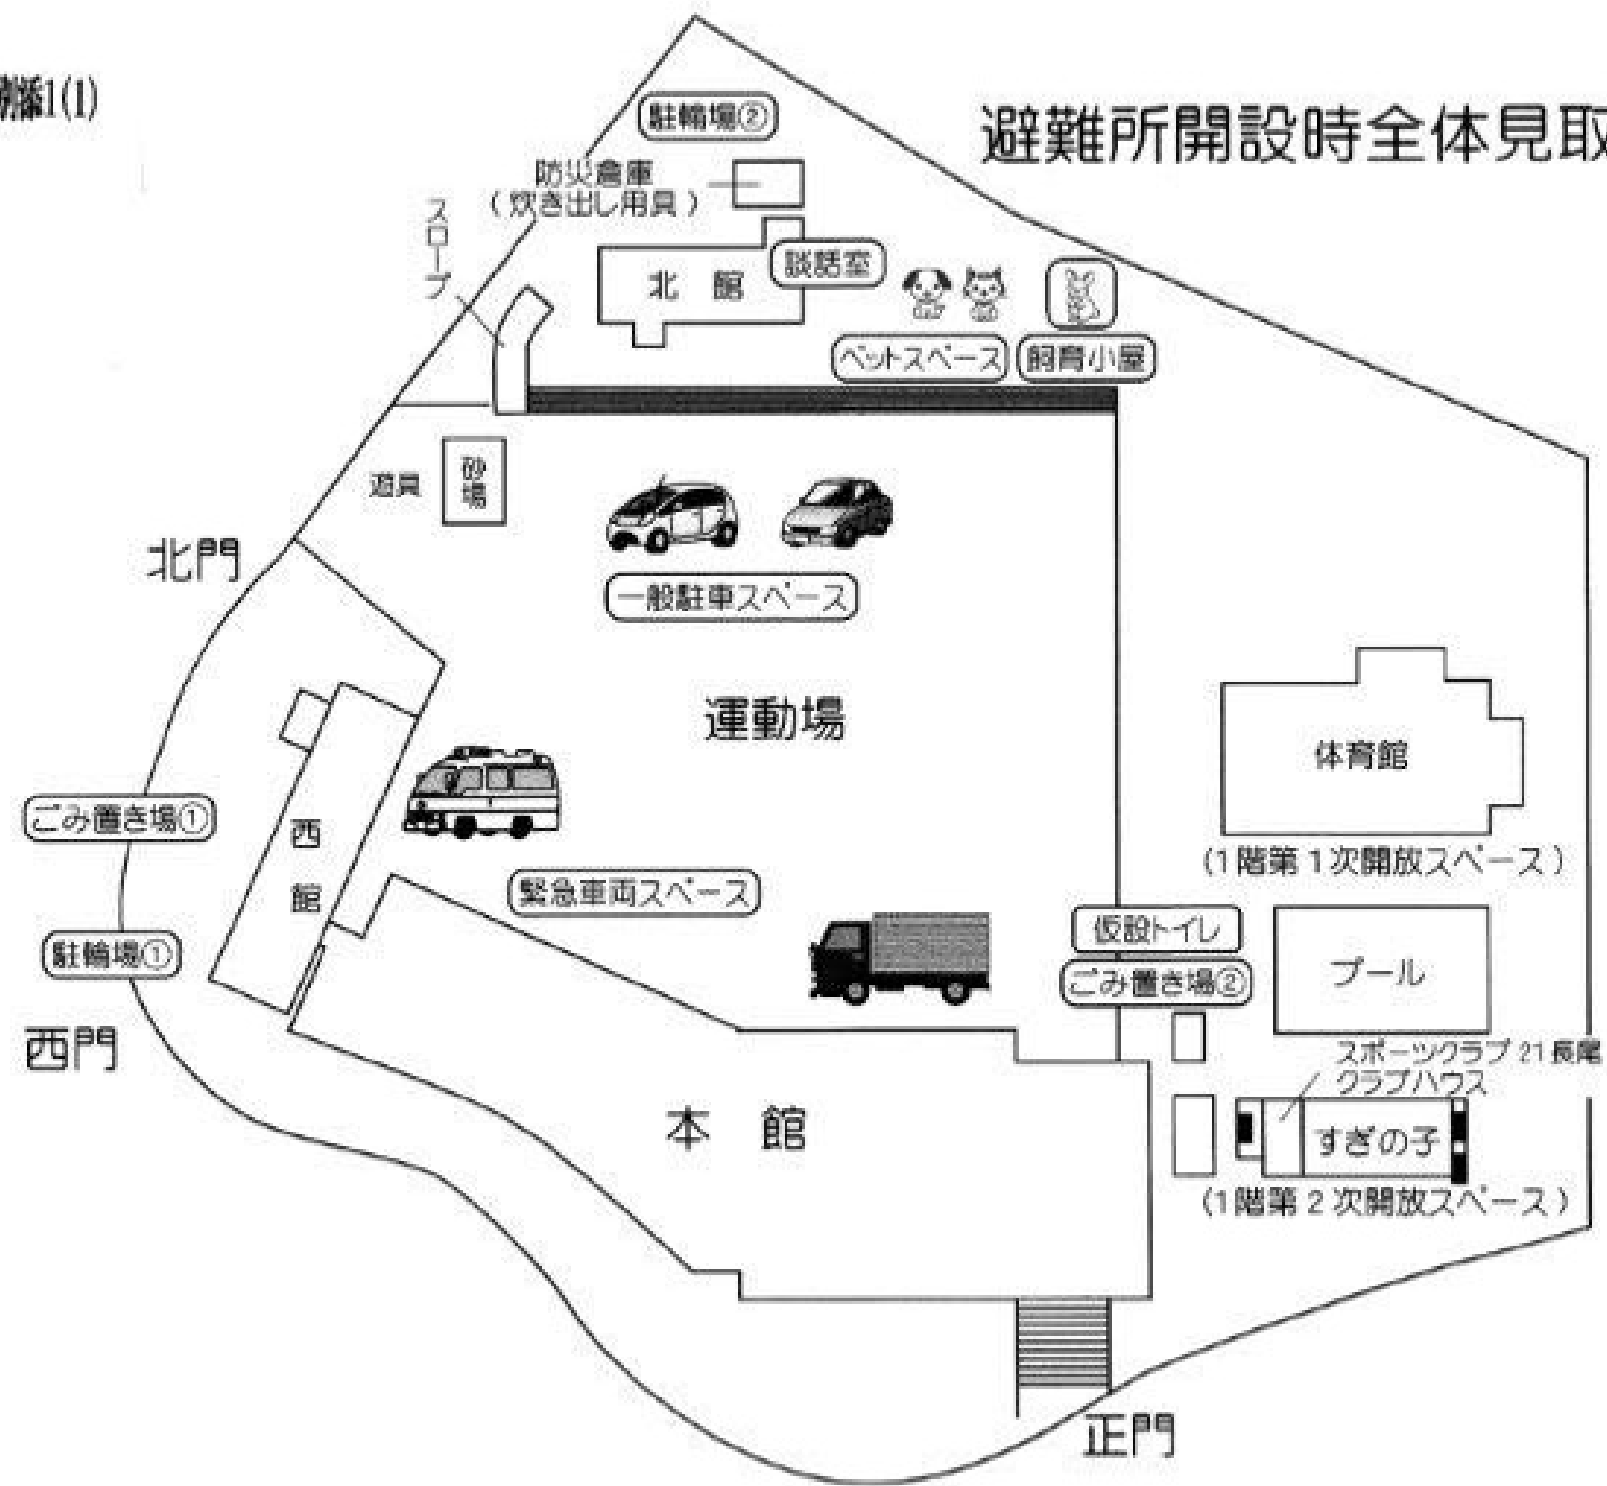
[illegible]1(1)

避難所開設時全体見取

駐輪場②

防災倉庫
（炊き出し用具）

スロープ

北館

談話室

ペットスペース

飼育小屋

道具

砂場

北門

一般駐車スペース

運動場

体育館

（1階第1次開放スペース）

ごみ置き場①

西館

緊急車両スペース

駐輪場①

西門

仮設トイレ

ごみ置き場②

プール

スポーツクラブ21長尾
クラブハウス

すぎの子

（1階第2次開放スペース）

本館

正門